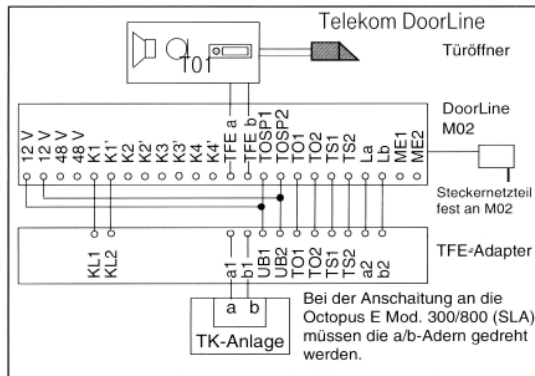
Telekom DoorLine

Türöffner

T01

TFE a
TFE b

DoorLine M02

12 V
12 V
48 V
48 V
K1
K1'
K2
K2'
K3
K3'
K4
K4'
TFE a
TFE b
TOSP1
TOSP2
TO1
TO2
TS1
TS2
La
Lb
ME1
ME2

Steckernetzteil fest an M02

KL1
KL2
a1
b1
UB1
UB2
TO2
TS1
TS2
a2
b2

TFE²Adapter

a
b

TK-Anlage

Bei der Anschaltung an die Octopus E Mod. 300/800 (SLA) müssen die a/b-Adern gedreht werden.